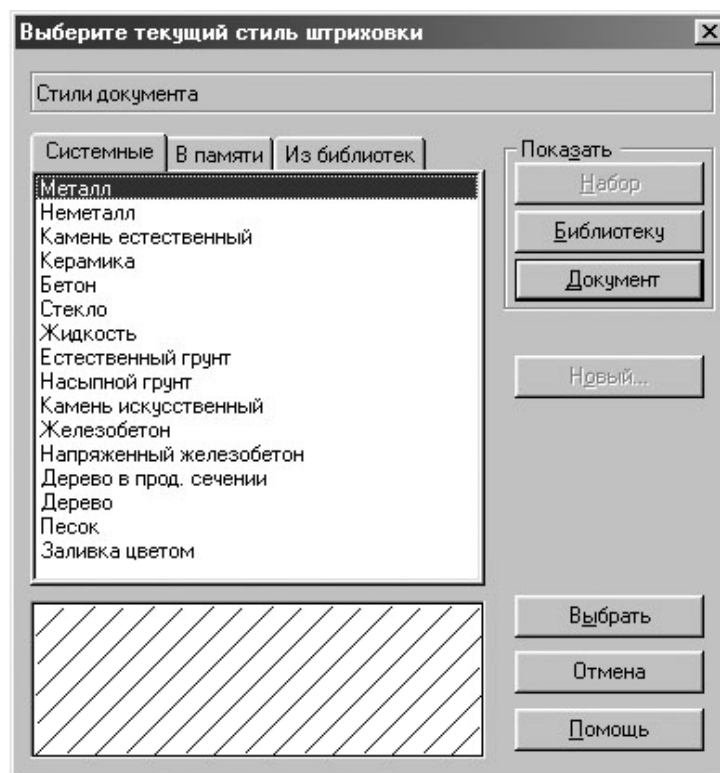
Выберите текущий стиль штриховки

Стили документа

Системные | В памяти | Из библиотек

Металл
Неметалл
Камень естественный
Керамика
Бетон
Стекло
Жидкость
Естественный грунт
Насыпной грунт
Камень искусственный
Железобетон
Напряженный железобетон
Дерево в прод. сечении
Дерево
Песок
Заливка цветом

Показать
Набор
Библиотеку
Документ

Новый...

Выбрать
Отмена
Помощь